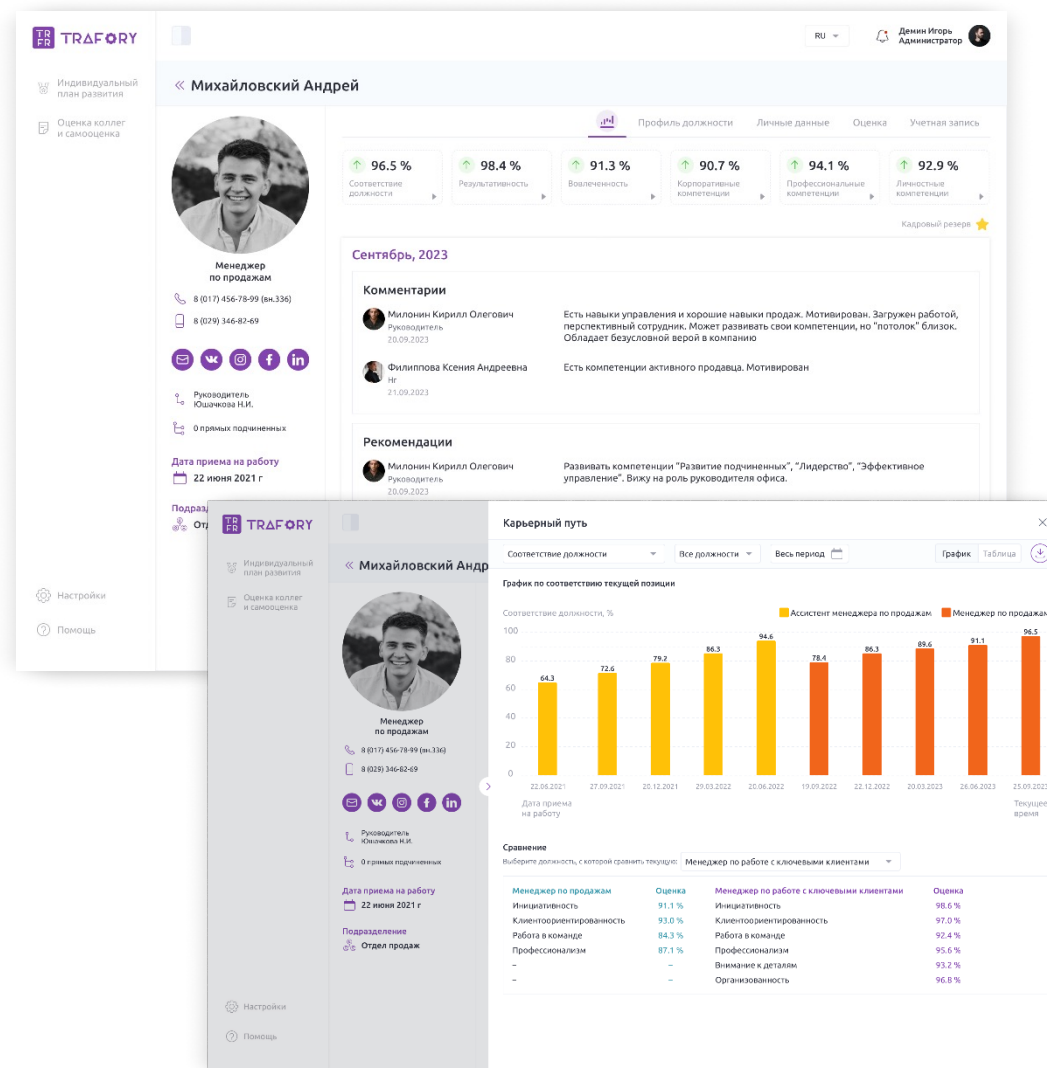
TR FR TRAFORY

RU

Демин Игорь
Администратор

Индивидуальный план развития

Оценка коллег и самооценка

Настройки

Помощь

« Михайловский Андрей

Менеджер по продажам

8 (017) 456-78-99 (вн.336)

8 (029) 346-82-69

Руководитель
Юшачкова Н.И.

0 прямых подчиненных

Дата приема на работу
22 июня 2021 г

Подразд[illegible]
Отд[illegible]

Профиль должности | Личные данные | Оценка | Учетная запись

96.5 % Соответствие должности
98.4 % Результативность
91.3 % Вовлеченность
90.7 % Корпоративные компетенции
94.1 % Профессиональные компетенции
92.9 % Личностные компетенции

Кадровый резерв

Сентябрь, 2023

Комментарии

Милонин Кирилл Олегович
Руководитель
20.09.2023
Есть навыки управления и хорошие навыки продаж. Мотивирован. Загружен работой, перспективный сотрудник. Может развивать свои компетенции, но "потолок" близок. Обладает безусловной верой в компанию

Филиппова Ксения Андреевна
Hr
21.09.2023
Есть компетенции активного продавца. Мотивирован

Рекомендации

Милонин Кирилл Олегович
Руководитель
20.09.2023
Развивать компетенции "Развитие подчиненных", "Лидерство", "Эффективное управление". Вижу на роль руководителя офиса.

TR FR TRAFORY

Индивидуальный план развития

Оценка коллег и самооценка

« Михайловский Андр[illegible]

Менеджер по продажам

8 (017) 456-78-99 (вн.336)

8 (029) 346-82-69

Руководитель
Юшачкова Н.И.

0 прямых подчиненных

Дата приема на работу
22 июня 2021 г

Подразделение
Отдел продаж

Настройки

Помощь

Карьерный путь

Соответствие должности | Все должности | Весь период | График | Таблица

График по соответствию текущей позиции

Соответствие должности, %

Ассистент менеджера по продажам | Менеджер по продаж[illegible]

100, 80, 60, 40, 20, 0

64.3, 72.6, 79.2, 86.3, 94.6, 78.4, 86.3, 89.6, 91.1, 96.5

22.06.2021, 27.09.2021, 20.12.2021, 29.03.2022, 20.06.2022, 19.09.2022, 22.12.2022, 20.03.2023, 26.06.2023, 25.09.2023

Дата приема на работу

Текущее время

Сравнение

Выберите должность, с которой сравнить текущую: Менеджер по работе с ключевыми клиентами

| Менеджер по продажам | Оценка | Менеджер по работе с ключевыми клиентами | Оценка |
|---|---|---|---|
| Инициативность | 91.1 % | Инициативность | 98.6 % |
| Клиентоориентированность | 93.0 % | Клиентоориентированность | 97.0 % |
| Работа в команде | 84.3 % | Работа в команде | 92.4 % |
| Профессионализм | 87.1 % | Профессионализм | 95.6 % |
| – | – | Внимание к деталям | 93.2 % |
| – | – | Организованность | 96.8 % |